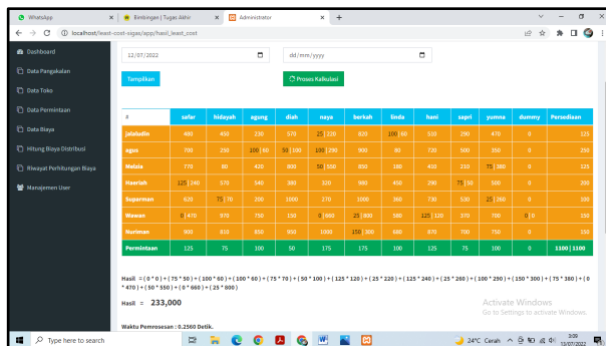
WhatsApp | Bimbingan | Tugas Akhir | Administrator

localhost/least-cost-sigas/app/hasil_least_cost

Dashboard
Data Pangkalan
Data Toko
Data Permintaan
Data Biaya
Hitung Biaya Distribusi
Riwayat Perhitungan Biaya
Manajemen User

12/07/2022
dd/mm/yyyy
Tampilkan
Proses Kalkulasi

| # | safar | hidayah | agung | diah | naya | berkah | linda | hani | sapri | yumna | dummy | Persediaan |
|---|---|---|---|---|---|---|---|---|---|---|---|---|
| Jalaludin | 480 | 450 | 230 | 670 | 25 220 | 820 | 100 60 | 510 | 290 | 470 | 0 | 125 |
| agus | 780 | 230 | 100 60 | 50 100 | 100 290 | 900 | 90 | 730 | 500 | 350 | 0 | 250 |
| Wulan | 770 | 80 | 430 | 800 | 50 550 | 830 | 180 | 450 | 330 | 75 380 | 0 | 125 |
| Hawilah | 125 240 | 370 | 540 | 380 | 320 | 900 | 450 | 290 | 75 130 | 500 | 0 | 200 |
| Supermen | 620 | 75 70 | 200 | 1000 | 270 | 1000 | 390 | 730 | 530 | 25 260 | 0 | 100 |
| Wawan | 0 470 | 970 | 750 | 150 | 0 900 | 25 880 | 580 | 125 120 | 370 | 700 | 0 0 | 150 |
| Nuriman | 900 | 810 | 850 | 950 | 1000 | 150 300 | 680 | 670 | 790 | 750 | 0 | 150 |
| Permintaan | 125 | 75 | 100 | 50 | 175 | 175 | 100 | 125 | 75 | 100 | 0 | 1100 \| 1100 |

Hasil = ( 0 * 0 ) + ( 75 * 50 ) + ( 100 * 60 ) + ( 100 * 60 ) + ( 75 * 70 ) + ( 50 * 100 ) + ( 125 * 120 ) + ( 25 * 220 ) + ( 125 * 240 ) + ( 25 * 260 ) + ( 100 * 290 ) + ( 150 * 300 ) + ( 75 * 380 ) + ( 0 * 470 ) + ( 50 * 550 ) + ( 0 * 660 ) + ( 25 * 880 )

Hasil = 233,000

Waktu Pemrosesan : 0.2560 Detik.

Activate Windows
Go to Settings to activate Windows.

Type here to search
24°C Cerah
3:29
12/07/2022